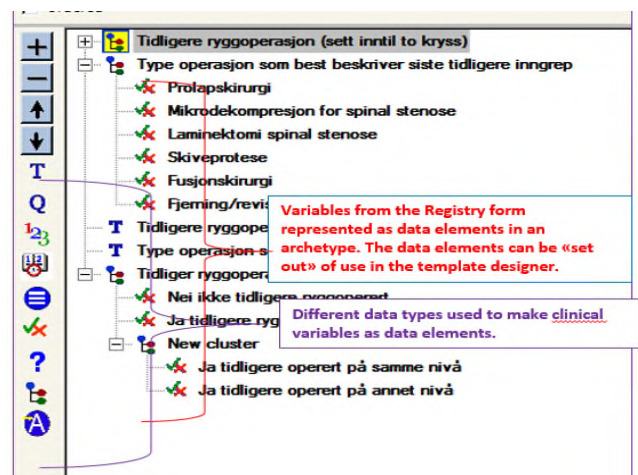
+
−
T
Q
123
?
A

Tidligere ryggoperasjon (sett inntil to kryss)
Type operasjon som best beskriver siste tidligere inngrep
Prolapskirurgi
Mikrodekompresjon for spinal stenose
Laminektomi spinal stenose
Skiveprotese
Fusjonskirurgi
Fjerning/revis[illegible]
Tidligere ryggope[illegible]
Type operasjon s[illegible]
Tidliger ryggopera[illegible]
Nei ikke tidligere ryggoperert
Ja tidligere ryg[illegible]
New cluster
Ja tidligere operert på samme nivå
Ja tidligere operert på annet nivå

Variables from the Registry form represented as data elements in an archetype. The data elements can be «set out» of use in the template designer.

Different data types used to make clinical variables as data elements.